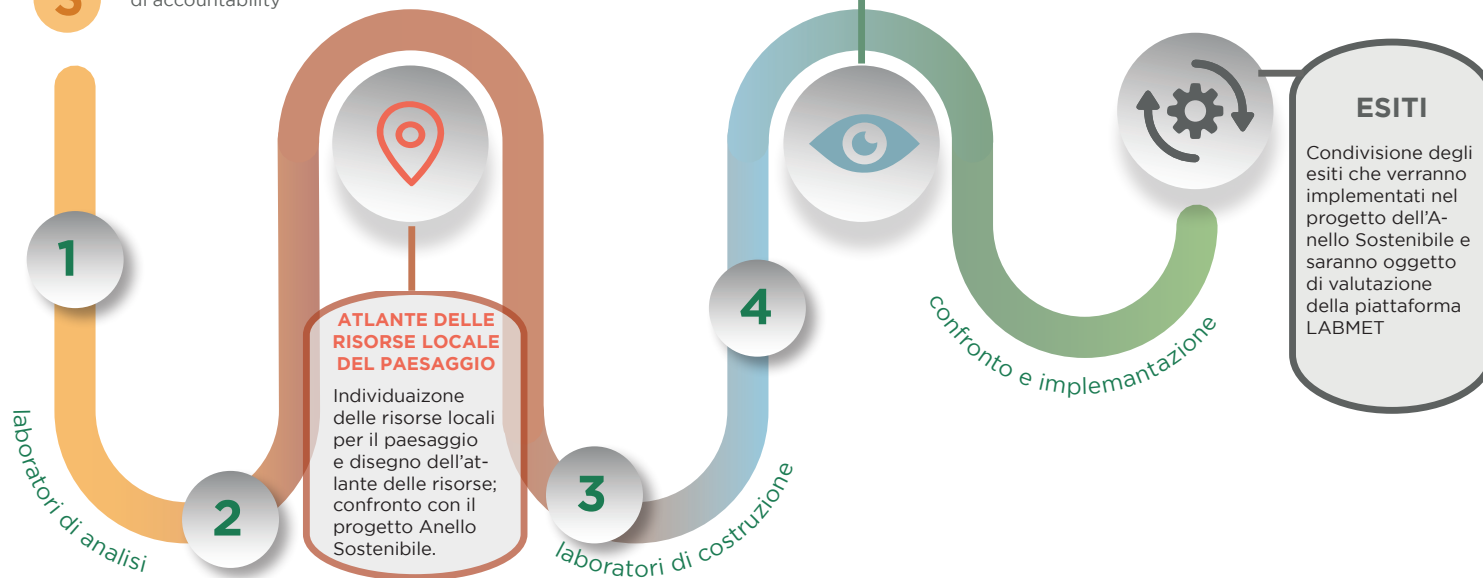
3

di accountability

1

ATLANTE DELLE RISORSE LOCALE DEL PAESAGGIO

Individuaizone delle risorse locali per il paesaggio e disegno dell'atlante delle risorse; confronto con il progetto Anello Sostenibile.

4

ESITI

Condivisione degli esiti che verranno implementati nel progetto dell'Anello Sostenibile e saranno oggetto di valutazione della piattaforma LABMET

confronto e implemantazione

laboratori di analisi

2

3

laboratori di costruzione